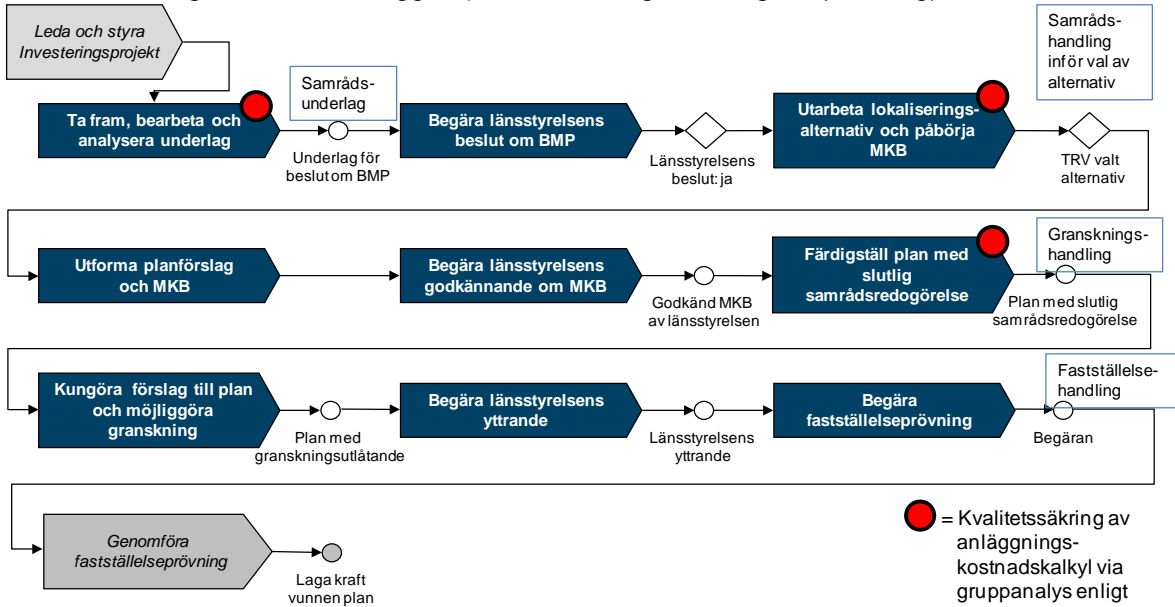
Leda och styra Investeringsprojekt

Ta fram, bearbeta och analysera underlag

Samrådsunderlag

Underlag för beslut om BMP

Begära länsstyrelsens beslut om BMP

Länsstyrelsens beslut: ja

Utarbeta lokaliseringsalternativ och påbörja MKB

Samrådshandling inför val av alternativ

TRV valt alternativ

Utforma planförslag och MKB

Begära länsstyrelsens godkännande om MKB

Godkänd MKB av länsstyrelsen

Färdigställ plan med slutlig samrådsredogörelse

Granskningshandling

Plan med slutlig samrådsredogörelse

Kungöra förslag till plan och möjliggöra granskning

Plan med granskningsutlåtande

Begära länsstyrelsens yttrande

Länsstyrelsens yttrande

Begära fastställelseprövning

Fastställelsehandling

Begäran

Genomföra fastställelseprövning

Laga kraft vunnen plan

= Kvalitetssäkring av anläggningskostnadskalkyl via gruppanalys enligt